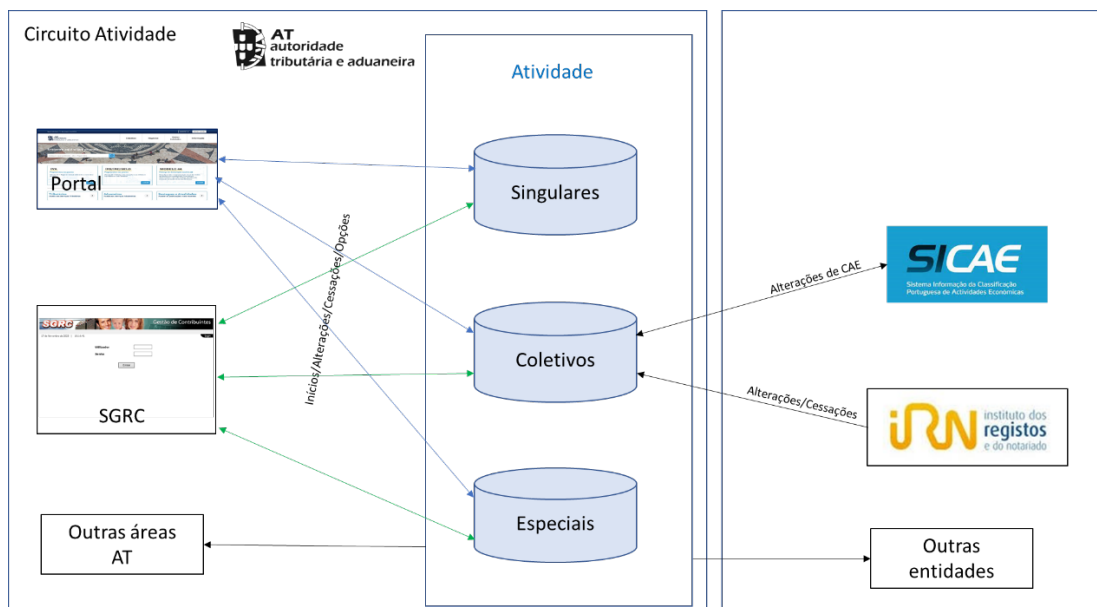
Circuito Atividade

AT autoridade tributária e aduaneira

Atividade

Portal

Singulares

Inícios/Alterações/Cessações/Opções

SGRC

Gestão de Contribuintes

Coletivos

Especiais

Outras áreas AT

SICAE

Sistema Informação da Classificação Portuguesa de Actividades Económicas

Alterações de CAE

Alterações/Cessações

IRN instituto dos registos e do notariado

Outras entidades